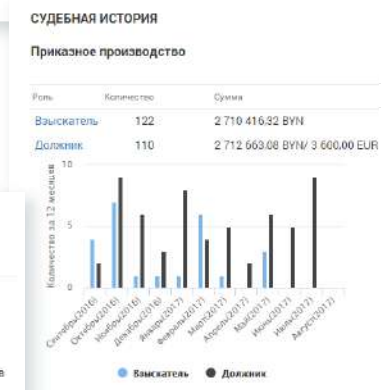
СУДЕБНАЯ ИСТОРИЯ

Приказное производство

| Роль | Количество | Сумма |
|---|---|---|
| Взыскатель | 122 | 2 710 416.32 BYN |
| Должник | 110 | 2 712 663.08 BYN/ 3 600.00 EUR |

10

5

0

Количество за 12 месяцев

Сентябрь(2016)
Октябрь(2016)
Ноябрь(2016)
Декабрь(2016)
Январь(2017)
Февраль(2017)
Март(2017)
Апрель(2017)
Май(2017)
Июнь(2017)
Июль(2017)
Август(2017)

Взыскатель
Должник